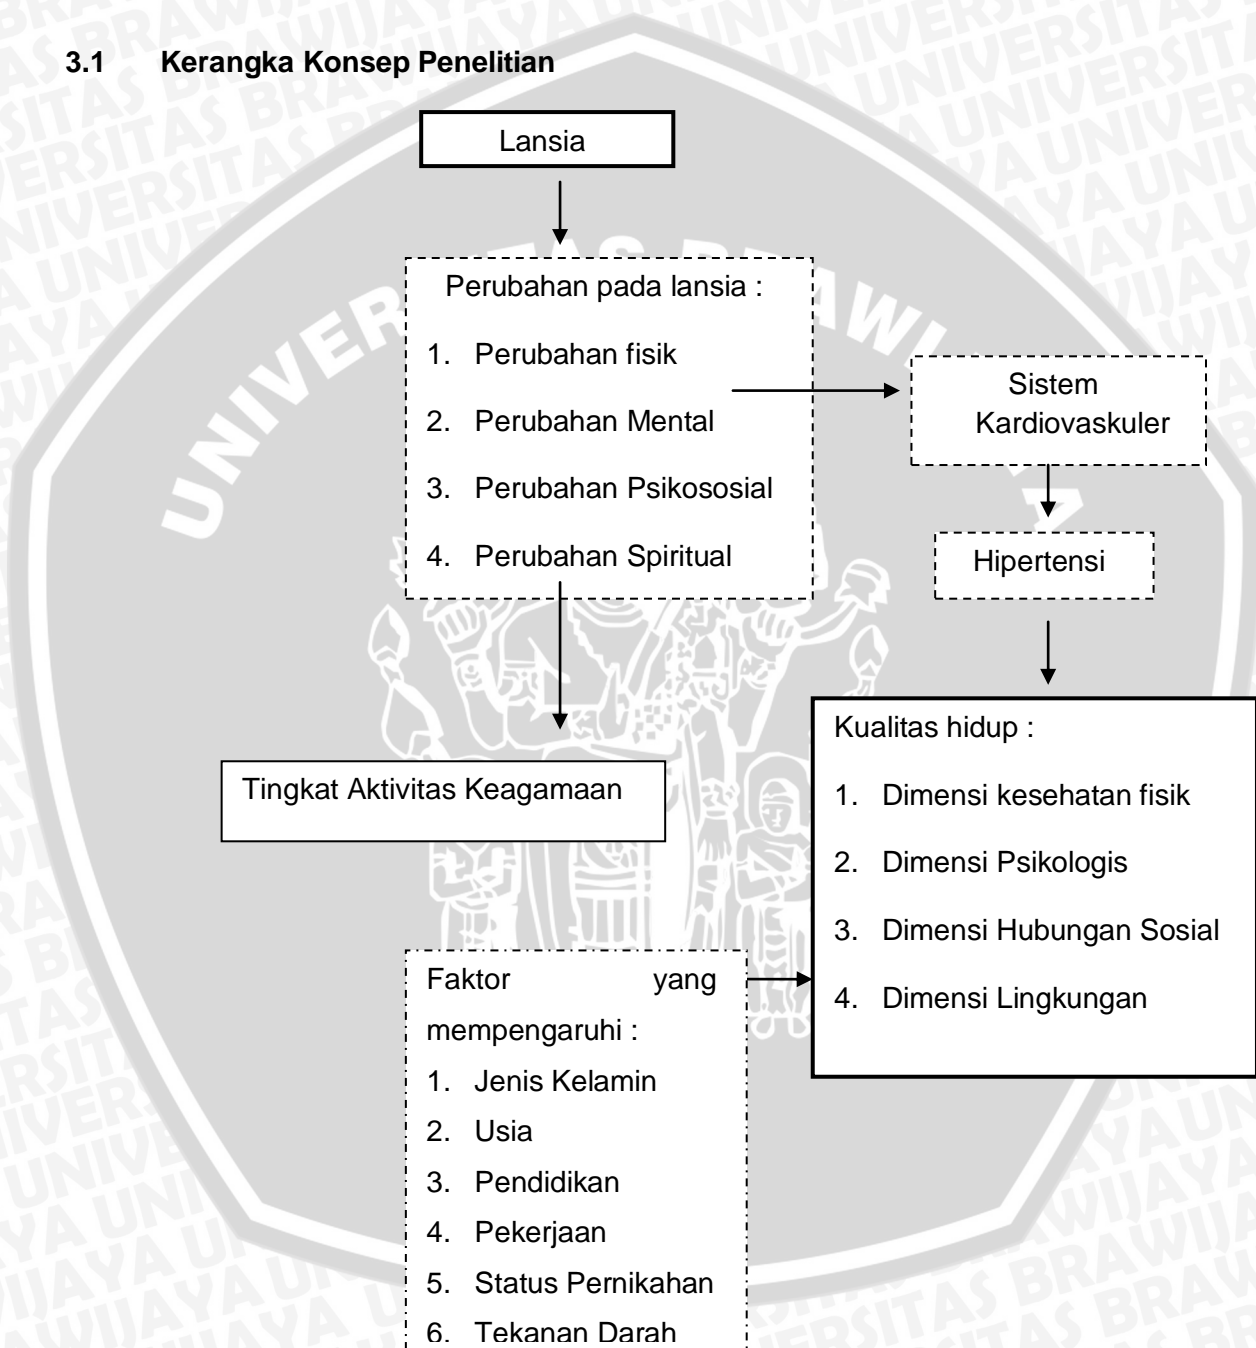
3.1 Kerangka Konsep Penelitian

Lansia

Perubahan pada lansia :
1. Perubahan fisik
2. Perubahan Mental
3. Perubahan Psikososial
4. Perubahan Spiritual

Sistem Kardiovaskuler

Hipertensi

Kualitas hidup :
1. Dimensi kesehatan fisik
2. Dimensi Psikologis
3. Dimensi Hubungan Sosial
4. Dimensi Lingkungan

Tingkat Aktivitas Keagamaan

Faktor yang mempengaruhi :
1. Jenis Kelamin
2. Usia
3. Pendidikan
4. Pekerjaan
5. Status Pernikahan
6. Tekanan Darah